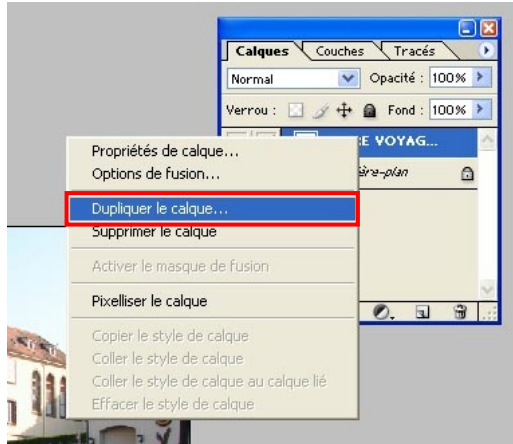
Calques | Couches | Tracés

Normal

Opacité : 100%

Verrou :

Fond : 100%

E VOYAG...

ère-plan

Propriétés de calque...

Options de fusion...

Dupliquer le calque...

Supprimer le calque

Activer le masque de fusion

Pixelliser le calque

Copier le style de calque

Coller le style de calque

Coller le style de calque au calque lié

Effacer le style de calque